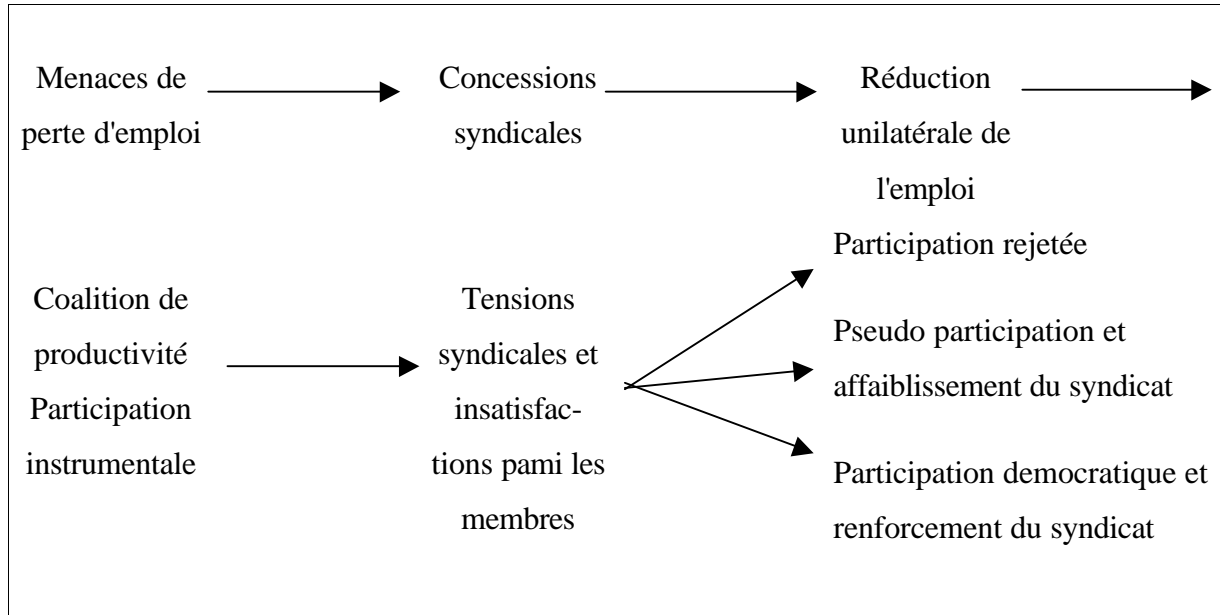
Menaces de perte d'emploi

Concessions syndicales

Réduction unilatérale de l'emploi

Participation rejetée

Coalition de productivité Participation instrumentale

Tensions syndicales et insatisfactions pami les membres

Pseudo participation et affaiblissement du syndicat

Participation democratique et renforcement du syndicat